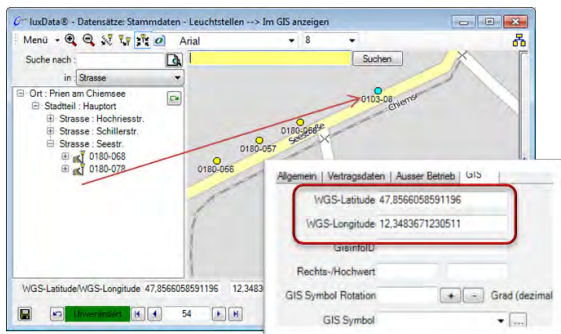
luxData® - Datensätze: Stammdaten - Leuchtstellen --> Im GIS anzeigen

Menü Arial 8

Suche nach : Suchen

in Strasse

Ort : Prien am Chiemsee
Stadtteil : Hauptort
Strasse : Hochriesstr.
Strasse : Schillerstr.
Strasse : Seestr.
0180-068
0180-078

0103-08
Chiemsee
0180-066
0180-057
0180-066
Seestr.

Allgemein | Vertragsdaten | Ausser Betrieb | GIS

WGS-Latitude 47,8566058591196
WGS-Longitude 12,3483671230511
GisInfoID
Rechts-/Hochwert
GIS Symbol Rotation + - Grad (dezimal
GIS Symbol ...

WGS-Latitude/WGS-Longitude 47,8566058591196 12,3483

Universiert 54